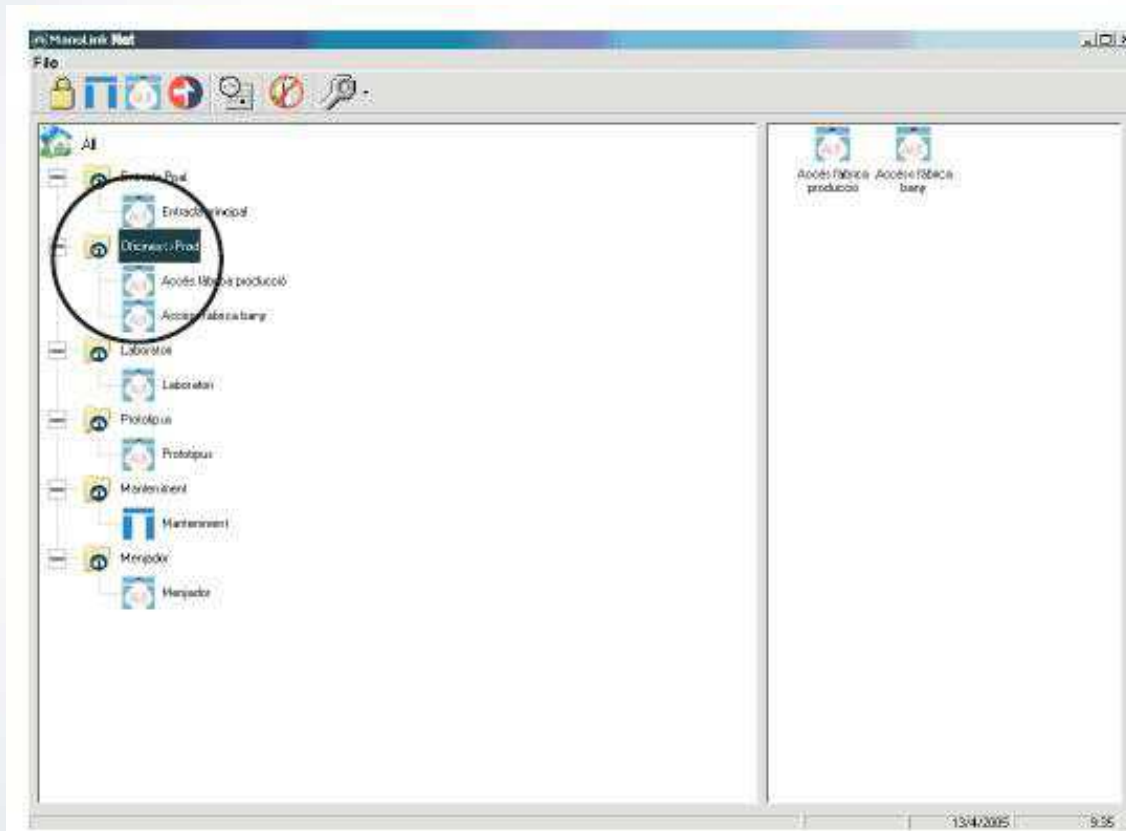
MasoLink Net
File
All
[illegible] Pral
Entrada principal
Oficines - Prod
Accés fàbrica producció
Accés fàbrica bany
Laboratori
Laboratori
Prototipus
Prototipus
Manteniment
Manteniment
Menjador
Menjador
Accés fàbrica producció
Accés fàbrica bany
13/4/2005
9:35